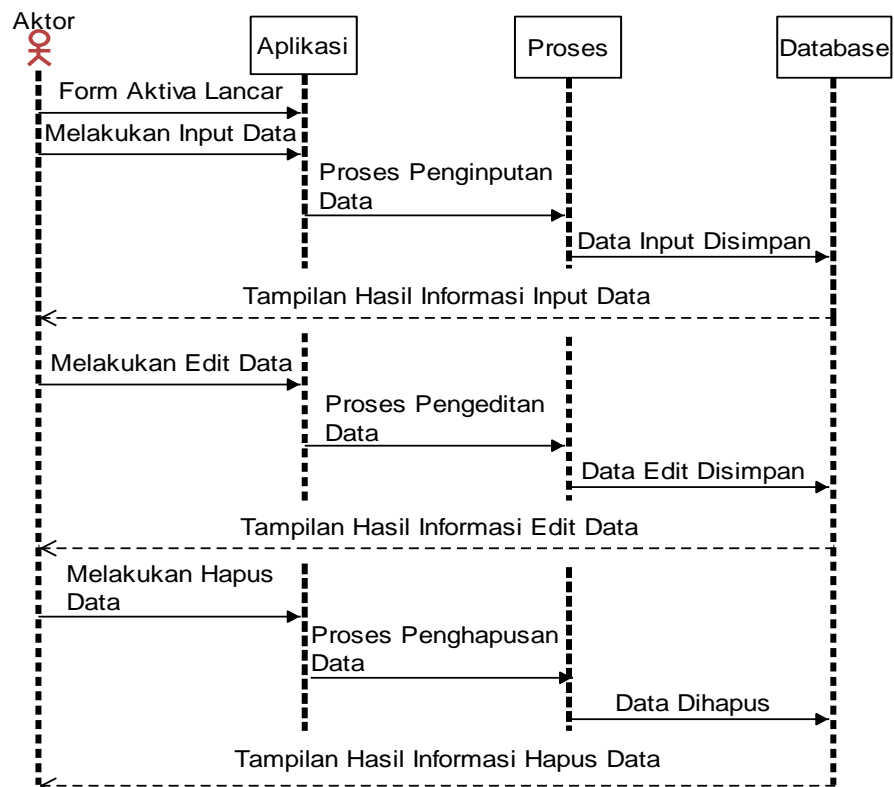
Aktor

Aplikasi

Proses

Database

Form Aktiva Lancar

Melakukan Input Data

Proses Penginputan Data

Data Input Disimpan

Tampilan Hasil Informasi Input Data

Melakukan Edit Data

Proses Pengeditan Data

Data Edit Disimpan

Tampilan Hasil Informasi Edit Data

Melakukan Hapus Data

Proses Penghapusan Data

Data Dihapus

Tampilan Hasil Informasi Hapus Data